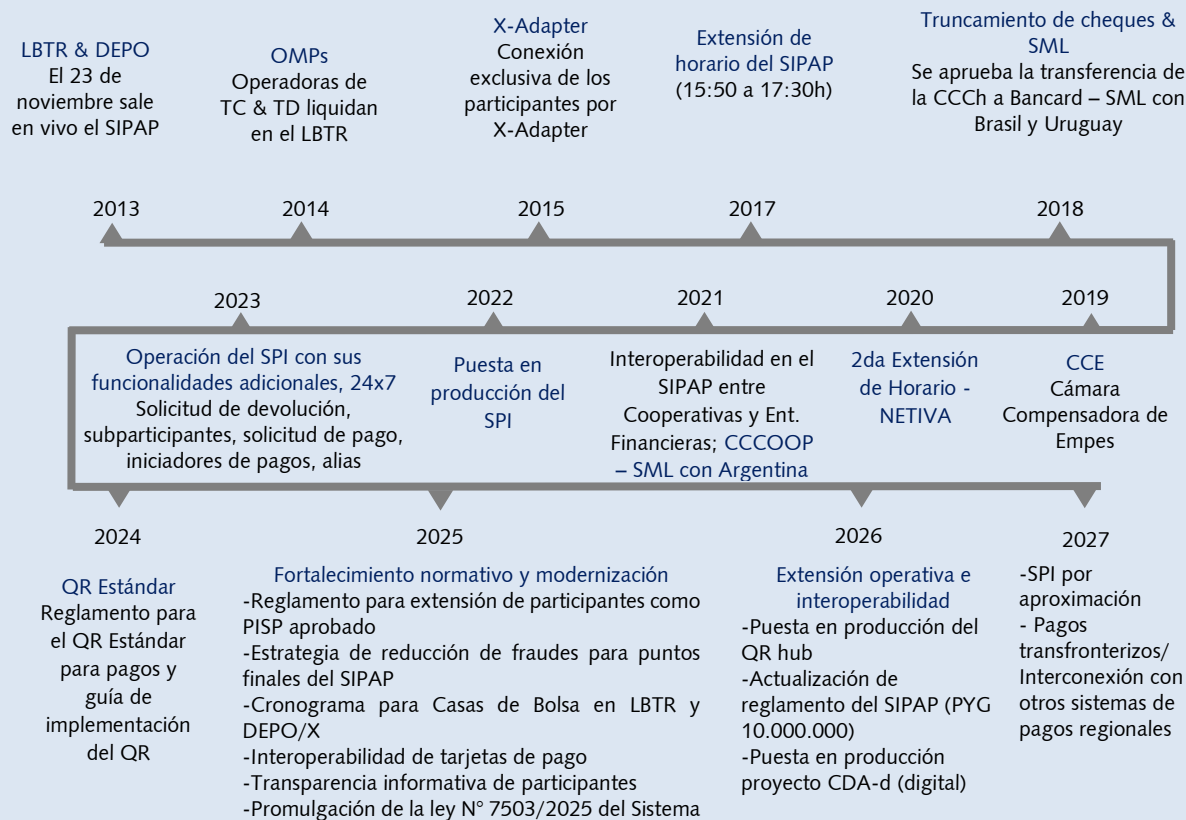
LBTR & DEPO
El 23 de noviembre sale en vivo el SIPAP

OMPs
Operadoras de TC & TD liquidan en el LBTR

X-Adapter
Conexión exclusiva de los participantes por X-Adapter

Extensión de horario del SIPAP
(15:50 a 17:30h)

Truncamiento de cheques & SML
Se aprueba la transferencia de la CCCh a Bancard – SML con Brasil y Uruguay

2013

2014

2015

2017

2018

2023

2022

2021

2020

2019

Operación del SPI con sus funcionalidades adicionales, 24x7
Solicitud de devolución, subparticipantes, solicitud de pago, iniciadores de pagos, alias

Puesta en producción del SPI

Interoperabilidad en el SIPAP entre Cooperativas y Ent. Financieras; CCCOOP – SML con Argentina

2da Extensión de Horario - NETIVA

CCE
Cámara Compensadora de Empes

2024

2025

2026

2027

QR Estándar
Reglamento para el QR Estándar para pagos y guía de implementación del QR

Fortalecimiento normativo y modernización
-Reglamento para extensión de participantes como PISP aprobado
-Estrategia de reducción de fraudes para puntos finales del SIPAP
-Cronograma para Casas de Bolsa en LBTR y DEPO/X
-Interoperabilidad de tarjetas de pago
-Transparencia informativa de participantes
-Promulgación de la ley N° 7503/2025 del Sistema

Extensión operativa e interoperabilidad
-Puesta en producción del QR hub
-Actualización de reglamento del SIPAP (PYG 10.000.000)
-Puesta en producción proyecto CDA-d (digital)

-SPI por aproximación
- Pagos transfronterizos/ Interconexión con otros sistemas de pagos regionales